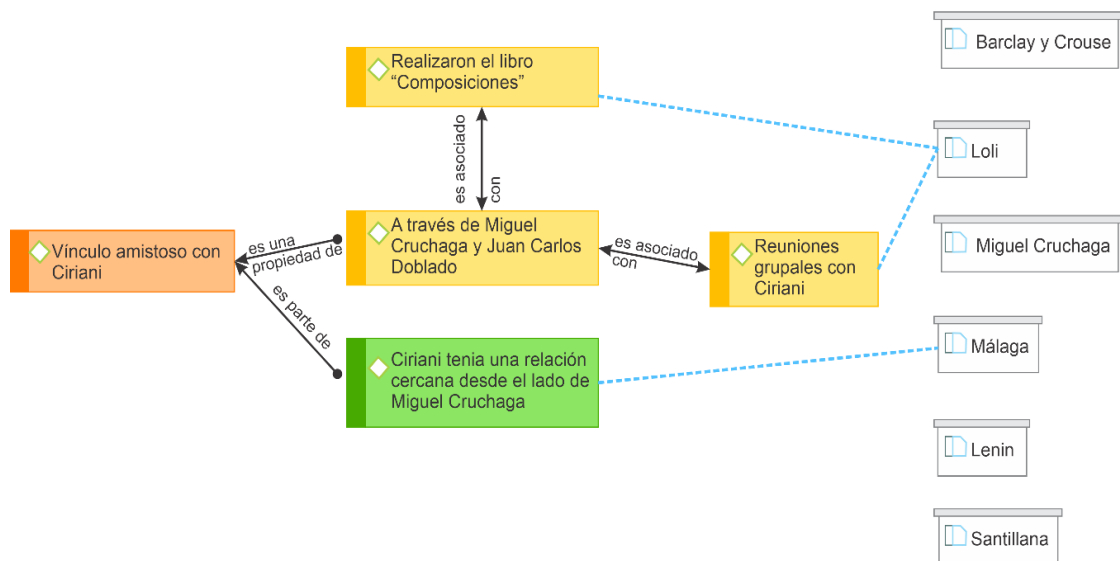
Realizaron el libro "Composiciones"

es asociado con

Vínculo amistoso con Ciriani

es una propiedad de

A través de Miguel Cruchaga y Juan Carlos Doblado

es asociado con

Reuniones grupales con Ciriani

es parte de

Ciriani tenia una relación cercana desde el lado de Miguel Cruchaga

Barclay y Crouse

Loli

Miguel Cruchaga

Málaga

Lenin

Santillana